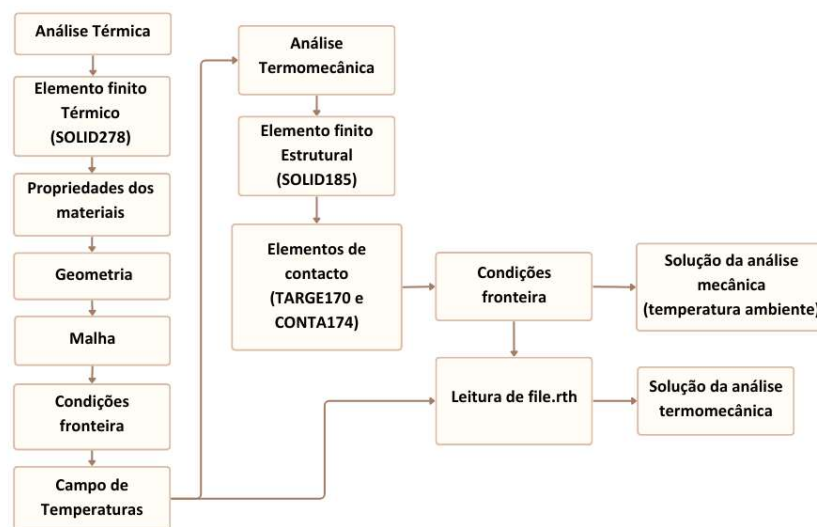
Análise Térmica

Elemento finito Térmico (SOLID278)

Propriedades dos materiais

Geometria

Malha

Condições fronteira

Campo de Temperaturas

Análise Termomecânica

Elemento finito Estrutural (SOLID185)

Elementos de contacto (TARGE170 e CONTA174)

Condições fronteira

Solução da análise mecânica (temperatura ambiente)

Leitura de file.rth

Solução da análise termomecânica